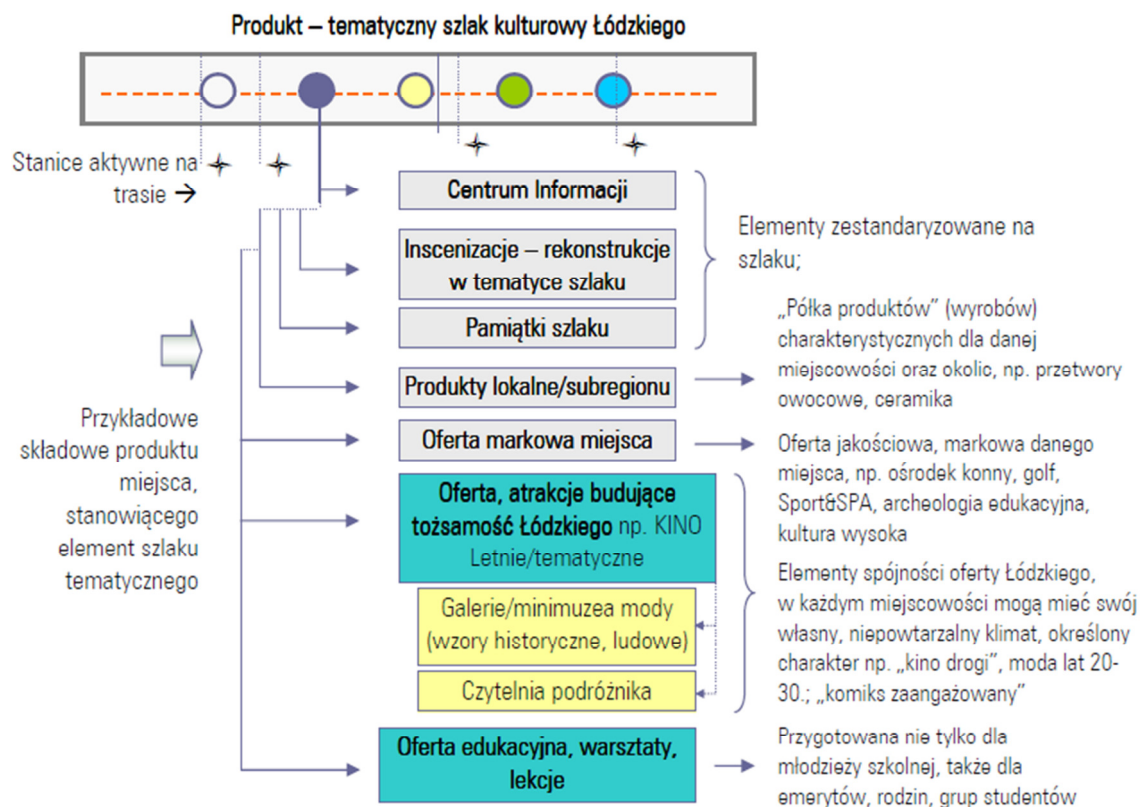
Produkt – tematyczny szlak kulturowy Łódzkiego

Stanice aktywne na trasie →

Centrum Informacji

Inscenizacje – rekonstrukcje w tematyce szlaku

Pamiątki szlaku

Elementy zestandaryzowane na szlaku;

Przykładowe składowe produktu miejsca, stanowiącego element szlaku tematycznego

Produkty lokalne/subregionu

„Półka produktów" (wyrobów) charakterystycznych dla danej miejscowości oraz okolic, np. przetwory owocowe, ceramika

Oferta markowa miejsca

Oferta jakościowa, markowa danego miejsca, np. ośrodek konny, golf, Sport&SPA, archeologia edukacyjna, kultura wysoka

Oferta, atrakcje budujące tożsamość Łódzkiego np. KINO Letnie/tematyczne

Galerie/minimuzea mody (wzory historyczne, ludowe)

Czytelnia podróżnika

Elementy spójności oferty Łódzkiego, w każdym miejscowości mogą mieć swój własny, niepowtarzalny klimat, określony charakter np. „kino drogi", moda lat 20-30.; „komiks zaangażowany"

Oferta edukacyjna, warsztaty, lekcje

Przygotowana nie tylko dla młodzieży szkolnej, także dla emerytów, rodzin, grup studentów